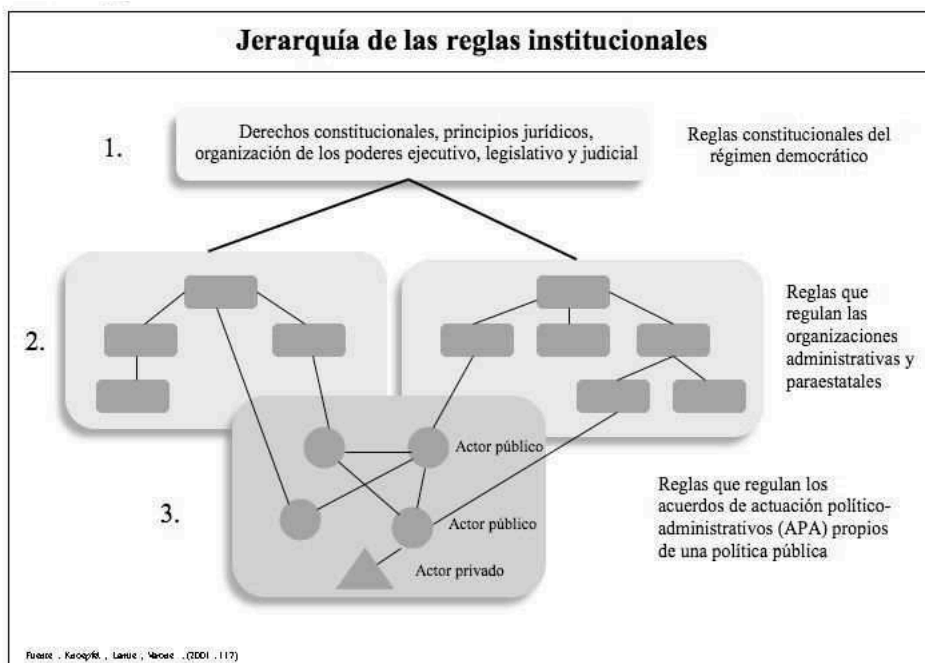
Jerarquía de las reglas institucionales

1.

Derechos constitucionales, principios jurídicos, organización de los poderes ejecutivo, legislativo y judicial

Reglas constitucionales del régimen democrático

2.

Reglas que regulan las organizaciones administrativas y paraestatales

3.

Actor público

Actor público

Actor privado

Reglas que regulan los acuerdos de actuación político-administrativos (APA) propios de una política pública

Fuente : Knoepfel , Larrue , Varone . (2001 . 117)